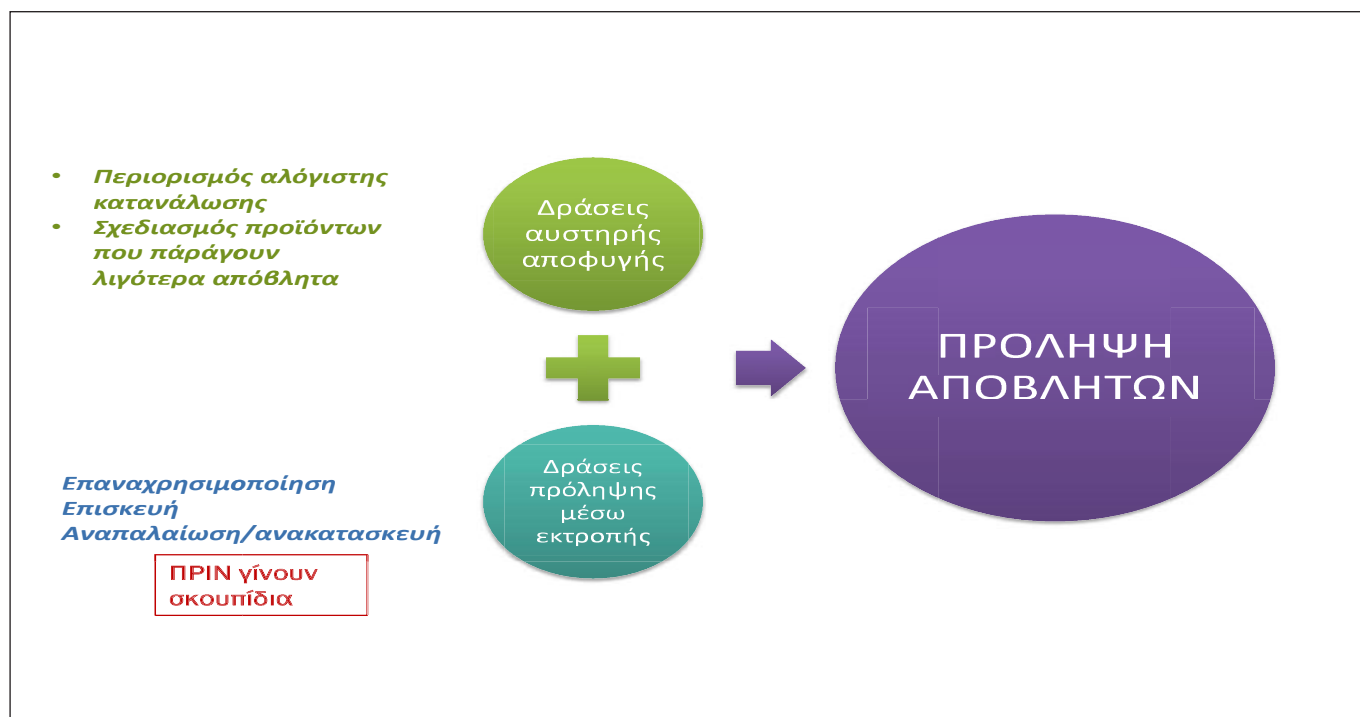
- Περιορισμός αλόγιστης κατανάλωσης
- Σχεδιασμός προϊόντων που παράγουν λιγότερα απόβλητα

Δράσεις αυστηρής αποφυγής

ΠΡΟΛΗΨΗ ΑΠΟΒΛΗΤΩΝ

Επαναχρησιμοποίηση
Επισκευή
Αναπαλαίωση/ανακατασκευή

Δράσεις πρόληψης μέσω εκτροπής

ΠΡΙΝ γίνουν σκουπίδια